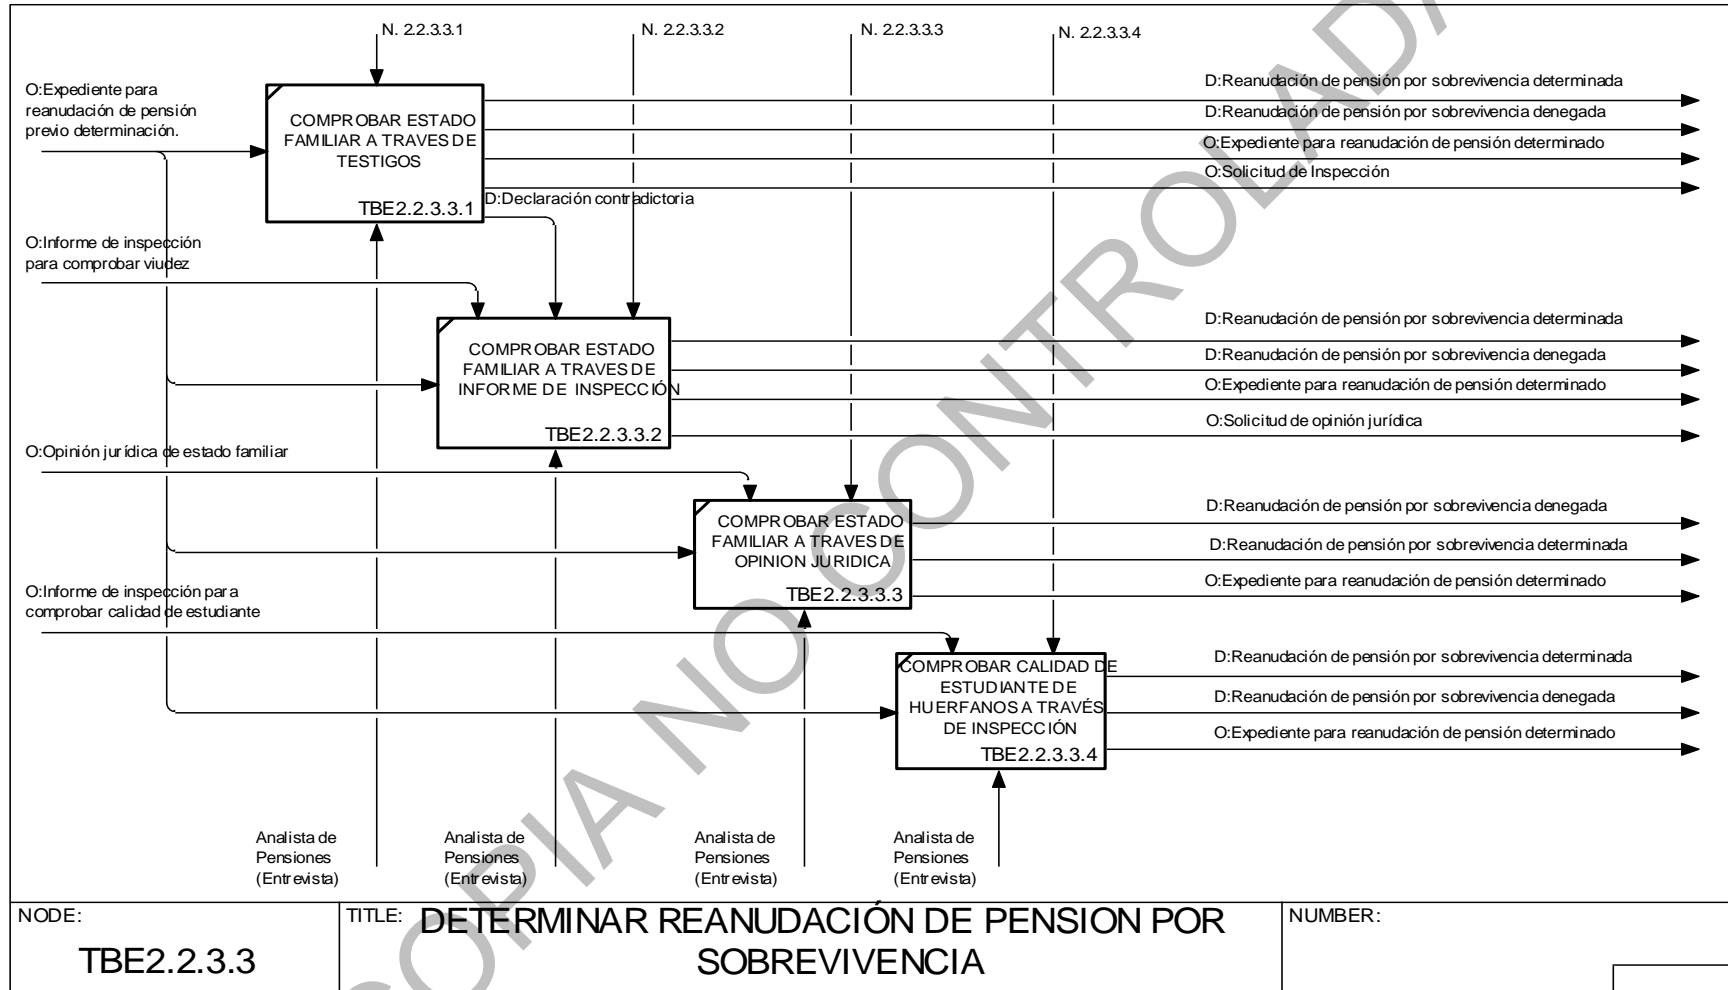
N. 2.2.3.3.1
N. 2.2.3.3.2
N. 2.2.3.3.3
N. 2.2.3.3.4

O:Expediente para reanudación de pensión previo determinación.

COMPROBAR ESTADO FAMILIAR A TRAVES DE TESTIGOS
TBE2.2.3.3.1

D:Reanudación de pensión por sobrevivencia determinada
D:Reanudación de pensión por sobrevivencia denegada
O:Expediente para reanudación de pensión determinado
O:Solicitud de Inspección
D:Declaración contradictoria

O:Informe de inspección para comprobar viudez

COMPROBAR ESTADO FAMILIAR A TRAVES DE INFORME DE INSPECCIÓN
TBE2.2.3.3.2

D:Reanudación de pensión por sobrevivencia determinada
D:Reanudación de pensión por sobrevivencia denegada
O:Expediente para reanudación de pensión determinado
O:Solicitud de opinión jurídica

O:Opinión jurídica de estado familiar

COMPROBAR ESTADO FAMILIAR A TRAVES DE OPINION JURIDICA
TBE2.2.3.3.3

D:Reanudación de pensión por sobrevivencia denegada
D:Reanudación de pensión por sobrevivencia determinada
O:Expediente para reanudación de pensión determinado

O:Informe de inspección para comprobar calidad de estudiante

COMPROBAR CALIDAD DE ESTUDIANTE DE HUERFANOS A TRAVÉS DE INSPECCIÓN
TBE2.2.3.3.4

D:Reanudación de pensión por sobrevivencia determinada
D:Reanudación de pensión por sobrevivencia denegada
O:Expediente para reanudación de pensión determinado

Analista de Pensiones (Entrevista)
Analista de Pensiones (Entrevista)
Analista de Pensiones (Entrevista)
Analista de Pensiones (Entrevista)

NODE:
TBE2.2.3.3
TITLE: DETERMINAR REANUDACIÓN DE PENSION POR SOBREVIVENCIA
NUMBER:

COPIA NO CONTROLADA